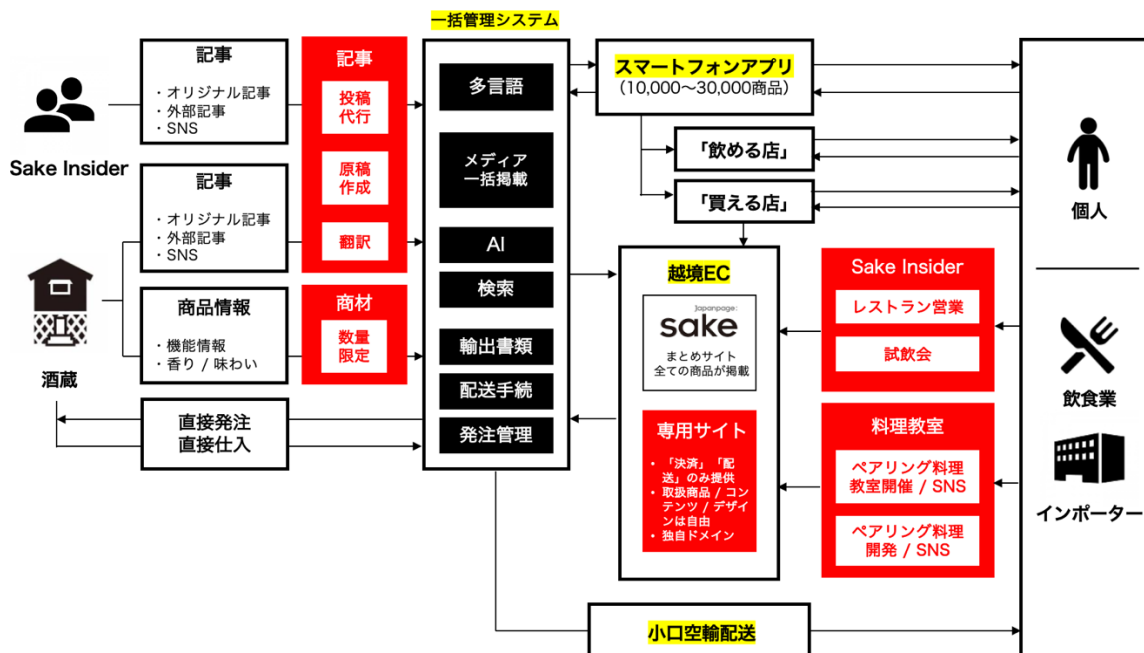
一括管理システム

Sake Insider

記事
・オリジナル記事
・外部記事
・SNS

記事
・オリジナル記事
・外部記事
・SNS

酒蔵

商品情報
・機能情報
・香り / 味わい

記事
投稿代行
原稿作成
翻訳

商材
数量限定

直接発注
直接仕入

多言語
メディア一括掲載
AI
検索
輸出書類
配送手続
発注管理

スマートフォンアプリ
（10,000〜30,000商品）

「飲める店」
「買える店」

越境EC
Japanpage: sake
まとめサイト
全ての商品が掲載

専用サイト
・「決済」「配送」のみ提供
・取扱商品 / コンテンツ / デザインは自由
・独自ドメイン

Sake Insider
レストラン営業
試飲会

料理教室
ペアリング料理教室開催 / SNS
ペアリング料理開発 / SNS

小口空輸配送

個人
飲食業
インポーター